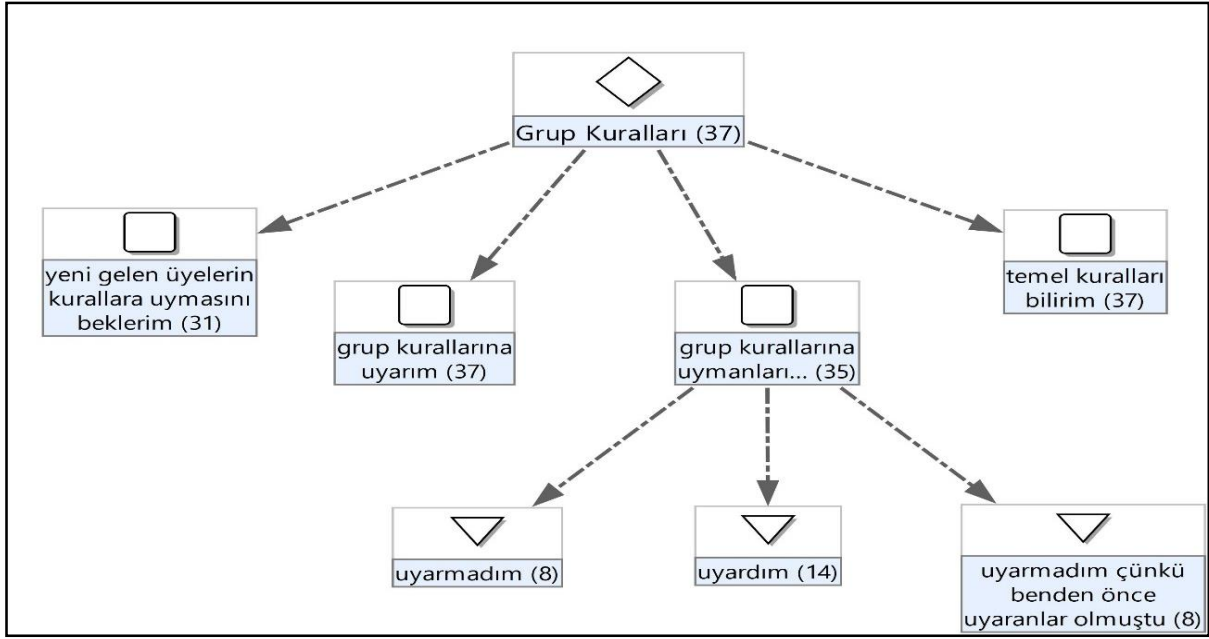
Grup Kuralları (37)

yeni gelen üyelerin kurallara uymasını beklerim (31)

grup kurallarına uyarım (37)

grup kurallarına uymanları... (35)

temel kuralları bilirim (37)

uyarmadım (8)

uyardım (14)

uyarmadım çünkü benden önce uyaranlar olmuştu (8)